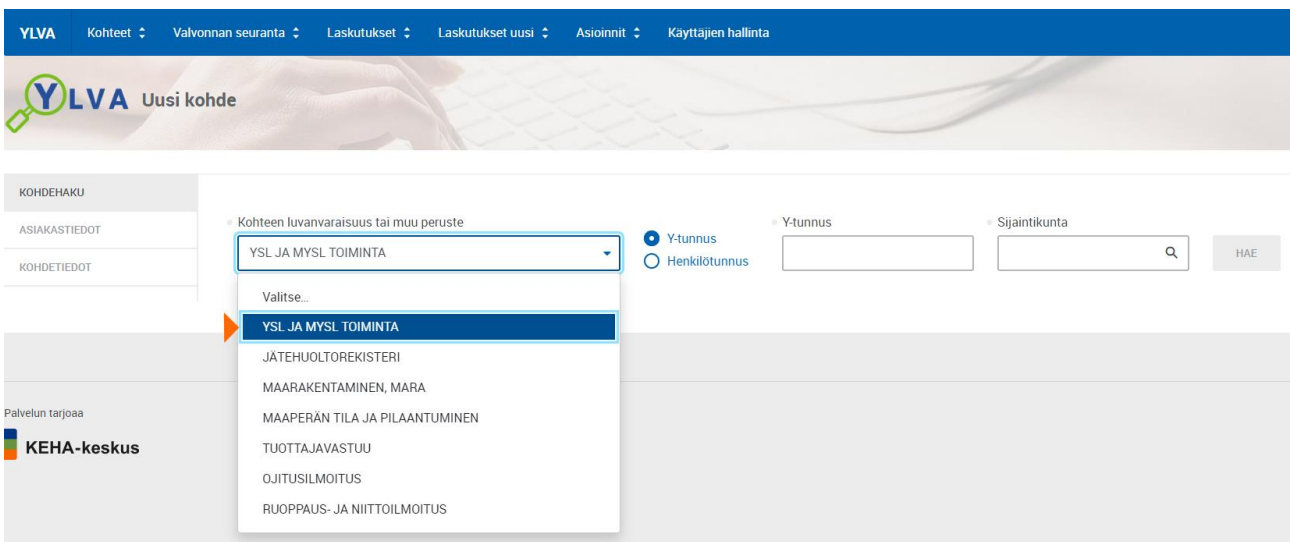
YLVA Kohteet ⌃ Valvonnan seuranta ⌃ Laskutukset ⌃ Laskutukset uusi ⌃ Asioinnit ⌃ Käyttäjien hallinta

YLVA Uusi kohde

KOHDEHAKU
ASIAKASTIEDOT
KOHDETIEDOT

Kohteen luvanvaraisuus tai muu peruste
YSL JA MYSL TOIMINTA

Y-tunnus
Henkilötunnus

Y-tunnus

Sijaintikunta

HAE

Valitse...
YSL JA MYSL TOIMINTA
JÄTEHUOLTOREKISTERI
MAARAKENTAMINEN, MARA
MAAPERÄN TILA JA PILAANTUMINEN
TUOTTAJAVASTUU
OJITUSILMOITUS
RUOPPAUS- JA NIITTOILMOITUS

Palvelun tarjoaa
KEHA-keskus